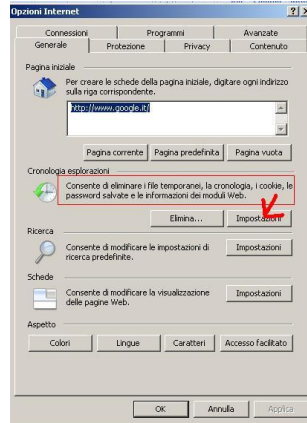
Opzioni Internet

?

Connessioni
Programmi
Avanzate
Generale
Protezione
Privacy
Contenuto

Pagina iniziale

Per creare le schede della pagina iniziale, digitare ogni indirizzo sulla riga corrispondente.

http://www.google.it/

Pagina corrente
Pagina predefinita
Pagina vuota

Cronologia esplorazioni

Consente di eliminare i file temporanei, la cronologia, i cookie, le password salvate e le informazioni dei moduli Web.

Elimina...
Impostazioni

Ricerca

Consente di modificare le impostazioni di ricerca predefinite.

Impostazioni

Schede

Consente di modificare la visualizzazione delle pagine Web.

Impostazioni

Aspetto

Colori
Lingue
Caratteri
Accesso facilitato

OK
Annulla
Applica